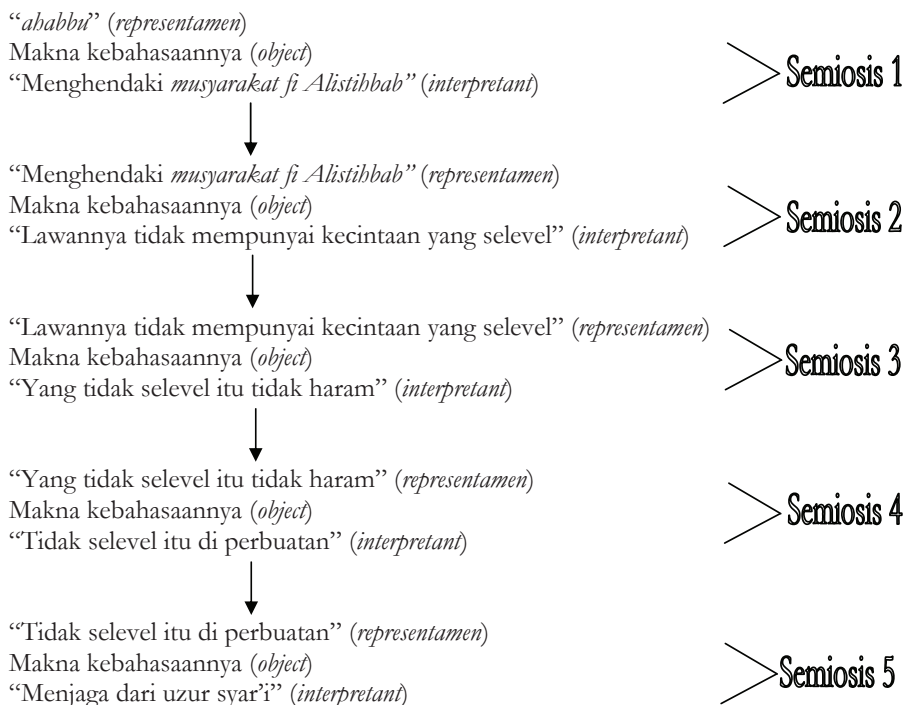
"*ahabbu*" (*representamen*)
Makna kebahasaannya (*object*)
"Menghendaki *musyarakat fi Alistihbab"* (*interpretant*)

Semiosis 1

"Menghendaki *musyarakat fi Alistihbab"* (*representamen*)
Makna kebahasaannya (*object*)
"Lawannya tidak mempunyai kecintaan yang selevel" (*interpretant*)

Semiosis 2

"Lawannya tidak mempunyai kecintaan yang selevel" (*representamen*)
Makna kebahasaannya (*object*)
"Yang tidak selevel itu tidak haram" (*interpretant*)

Semiosis 3

"Yang tidak selevel itu tidak haram" (*representamen*)
Makna kebahasaannya (*object*)
"Tidak selevel itu di perbuatan" (*interpretant*)

Semiosis 4

"Tidak selevel itu di perbuatan" (*representamen*)
Makna kebahasaannya (*object*)
"Menjaga dari uzur syar'i" (*interpretant*)

Semiosis 5